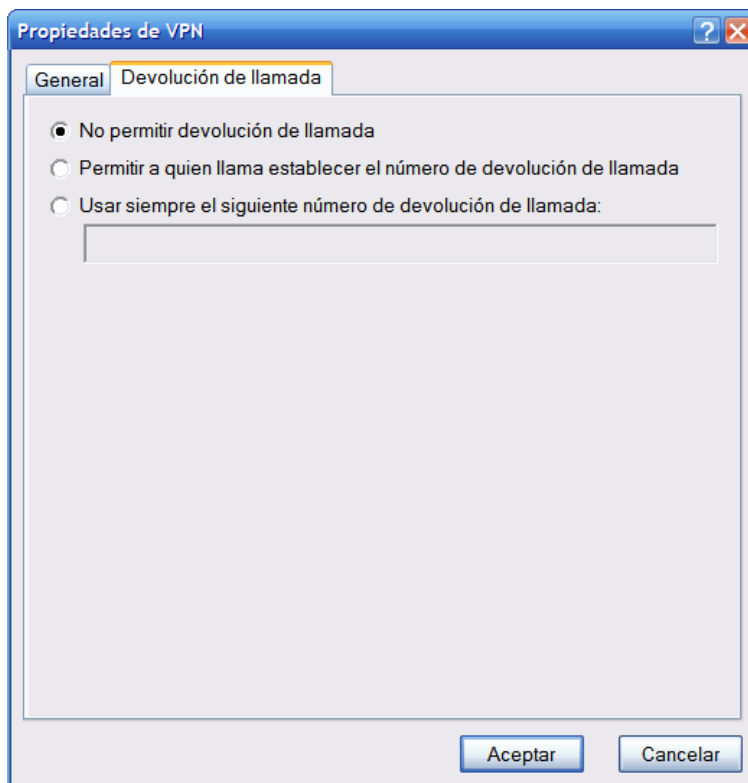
Propiedades de VPN

?

General

Devolución de llamada

No permitir devolución de llamada

Permitir a quien llama establecer el número de devolución de llamada

Usar siempre el siguiente número de devolución de llamada:

Aceptar

Cancelar